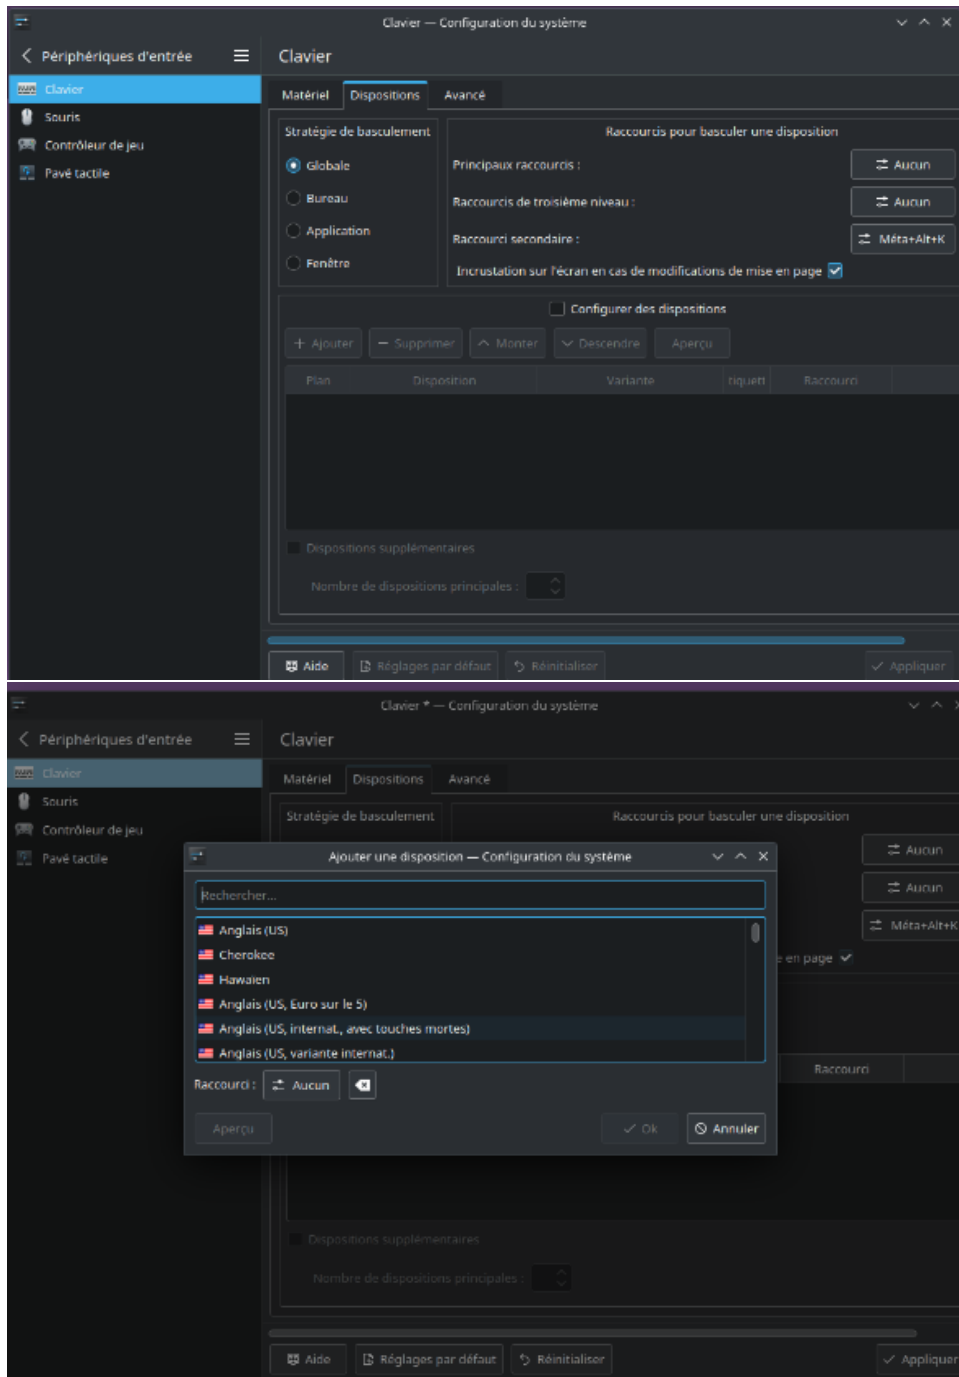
Clavier — Configuration du système

Périphériques d'entrée

Clavier
Souris
Contrôleur de jeu
Pavé tactile

Clavier

Matériel
Dispositions
Avancé

Stratégie de basculement
Globale
Bureau
Application
Fenêtre

Raccourcis pour basculer une disposition
Principaux raccourcis :
Aucun
Raccourcis de troisième niveau :
Aucun
Raccourci secondaire :
Méta+Alt+K
Incrustation sur l'écran en cas de modifications de mise en page

Configurer des dispositions
+ Ajouter
— Supprimer
Monter
Descendre
Aperçu

| Plan | Disposition | Variante | tiquett | Raccourci |
|---|---|---|---|---|

Dispositions supplémentaires
Nombre de dispositions principales :

Aide
Réglages par défaut
Réinitialiser
Appliquer

Clavier * — Configuration du système

Périphériques d'entrée

Clavier
Souris
Contrôleur de jeu
Pavé tactile

Clavier

Matériel
Dispositions
Avancé

Stratégie de basculement
Raccourcis pour basculer une disposition
Aucun
Aucun
Méta+Alt+K
en page

Ajouter une disposition — Configuration du système
Rechercher...
Anglais (US)
Cherokee
Hawaïen
Anglais (US, Euro sur le 5)
Anglais (US, internat., avec touches mortes)
Anglais (US, variante internat.)
Raccourci :
Aucun
Aperçu
Ok
Annuler

Raccourci

Dispositions supplémentaires
Nombre de dispositions principales :

Aide
Réglages par défaut
Réinitialiser
Appliquer